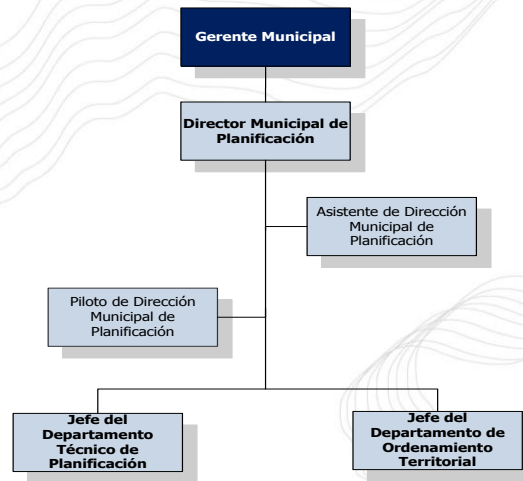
Gerente Municipal

Director Municipal de Planificación

Asistente de Dirección Municipal de Planificación

Piloto de Dirección Municipal de Planificación

Jefe del Departamento Técnico de Planificación

Jefe del Departamento de Ordenamiento Territorial